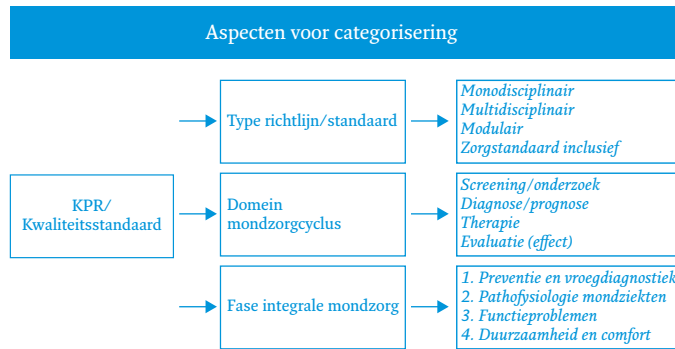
Aspecten voor categorisering

KPR/
Kwaliteitsstandaard

Type richtlijn/standaard

Monodisciplinair
Multidisciplinair
Modulair
Zorgstandaard inclusief

Domein
mondzorgcyclus

Screening/onderzoek
Diagnose/prognose
Therapie
Evaluatie (effect)

Fase integrale mondzorg

1. Preventie en vroegdiagnostiek
2. Pathofysiologie mondziekten
3. Functieproblemen
4. Duurzaamheid en comfort